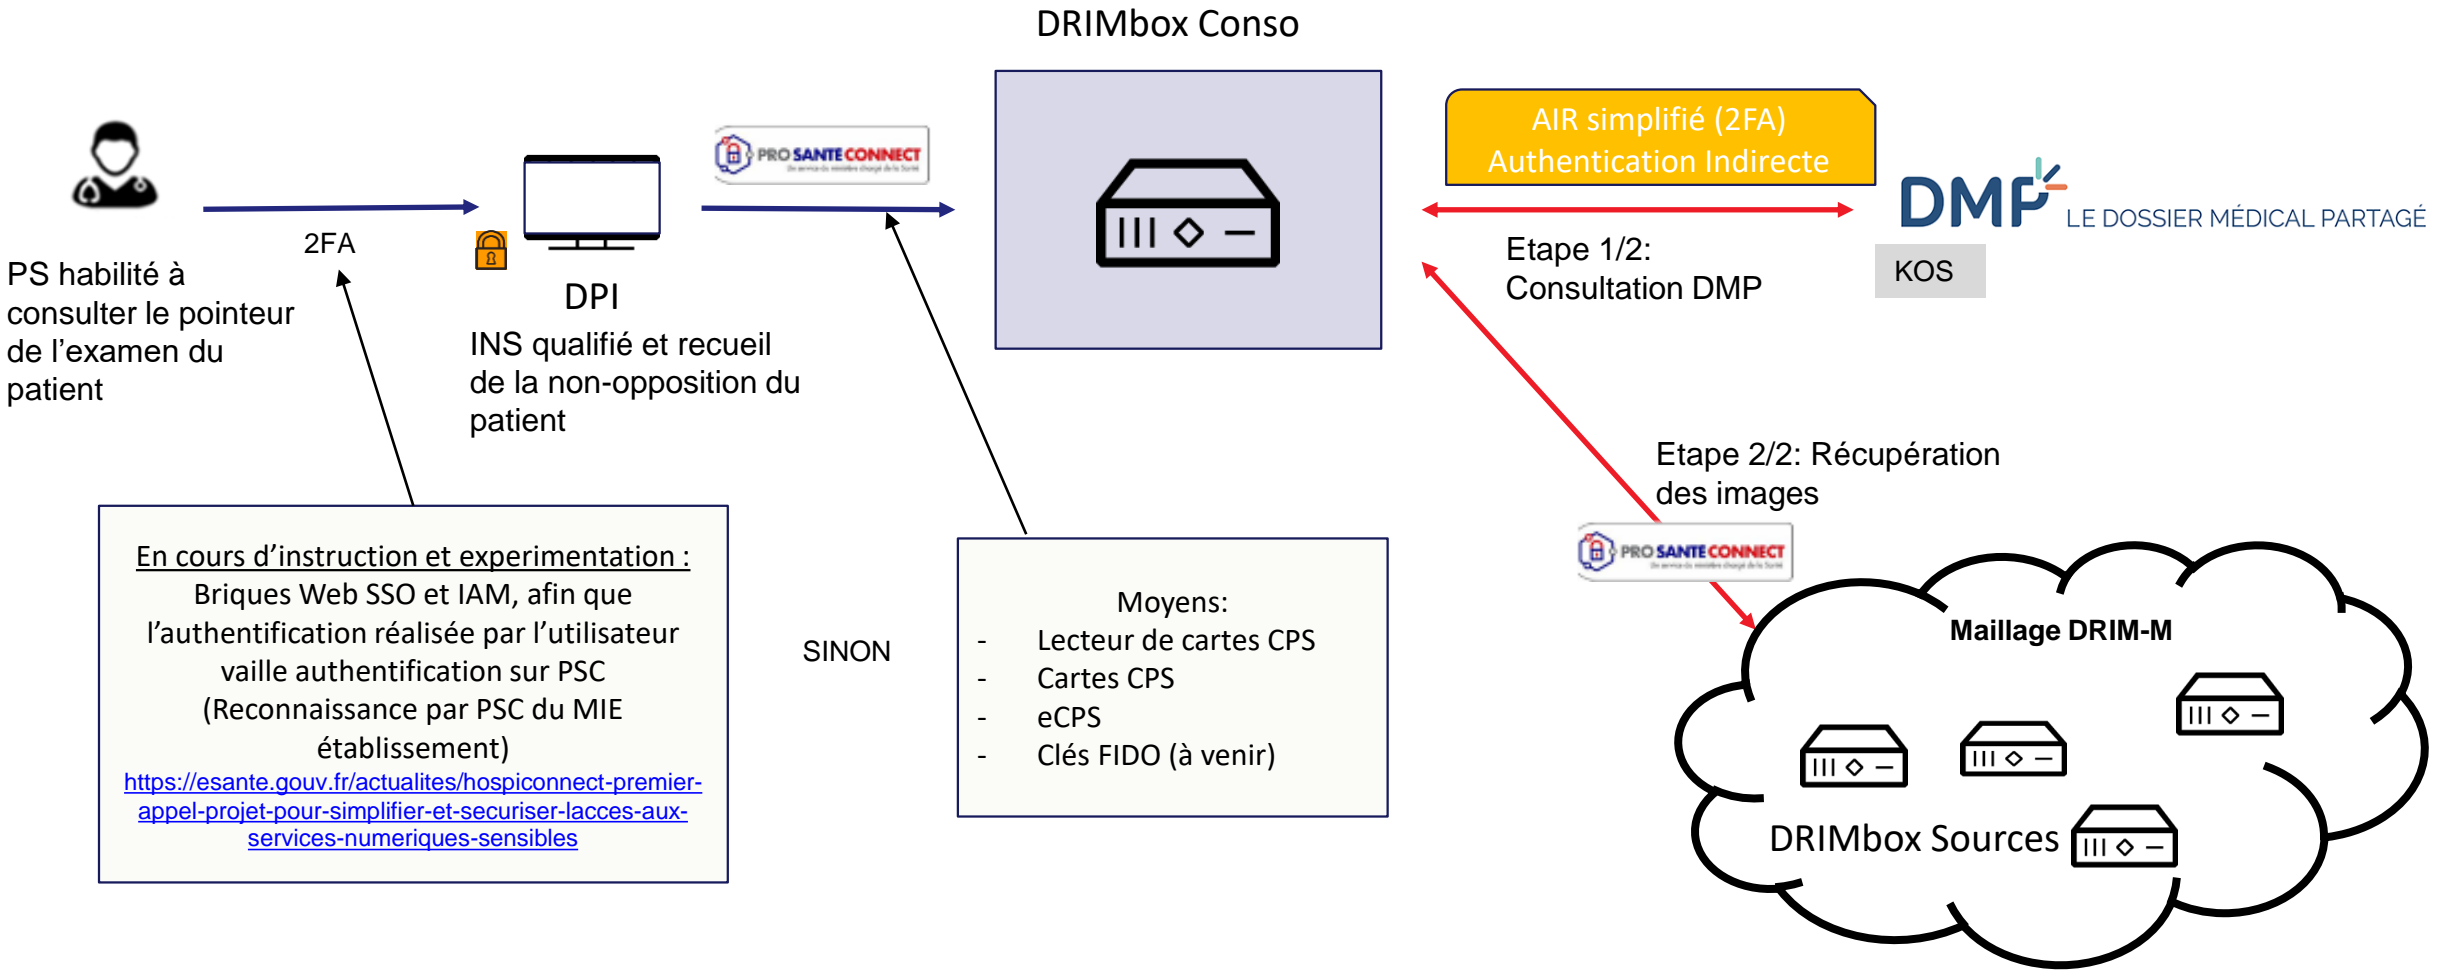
DRIMbox Conso

PS habilité à consulter le pointeur de l'examen du patient

2FA

DPI

INS qualifié et recueil de la non-opposition du patient

PRO SANTE CONNECT

AIR simplifié (2FA)
Authentication Indirecte

DMP LE DOSSIER MÉDICAL PARTAGÉ

KOS

Etape 1/2:
Consultation DMP

Etape 2/2: Récupération des images

PRO SANTE CONNECT

Maillage DRIM-M

DRIMbox Sources

En cours d'instruction et experimentation :
Briques Web SSO et IAM, afin que l'authentification réalisée par l'utilisateur vaille authentification sur PSC (Reconnaissance par PSC du MIE établissement)
https://esante.gouv.fr/actualites/hospiconnect-premier-appel-projet-pour-simplifier-et-securiser-lacces-aux-services-numeriques-sensibles

SINON

Moyens:
- Lecteur de cartes CPS
- Cartes CPS
- eCPS
- Clés FIDO (à venir)